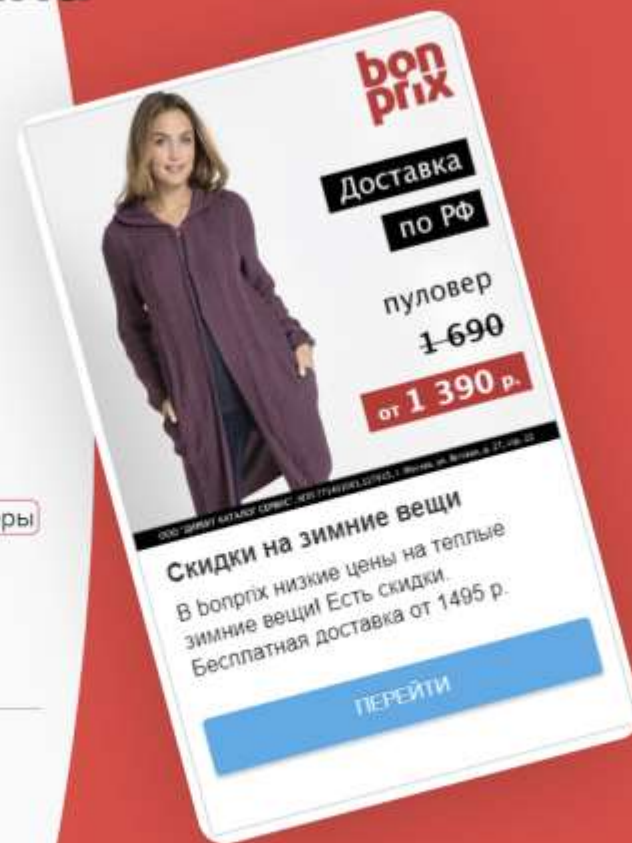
bon prix

Доставка по РФ

пуловер

1 690

от 1 390 р.

ООО "ЗИМАН КАТАЛОГ СЕРВИС" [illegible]

Скидки на зимние вещи

В bonprix низкие цены на теплые зимние вещи! Есть скидки. Бесплатная доставка от 1495 р.

ПЕРЕЙТИ

ры